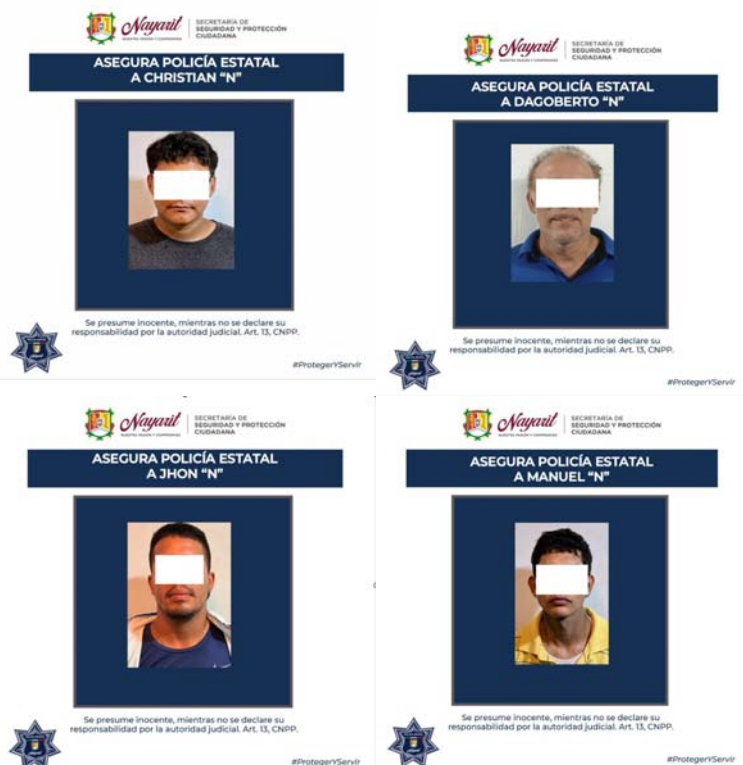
Nayarit
SECRETARÍA DE SEGURIDAD Y PROTECCIÓN CIUDADANA

ASEGURA POLICÍA ESTATAL A CHRISTIAN "N"

Se presume inocente, mientras no se declare su responsabilidad por la autoridad judicial. Art. 13, CNPP.

#ProtegerYServir

Nayarit
SECRETARÍA DE SEGURIDAD Y PROTECCIÓN CIUDADANA

ASEGURA POLICÍA ESTATAL A DAGOBERTO "N"

Se presume inocente, mientras no se declare su responsabilidad por la autoridad judicial. Art. 13, CNPP.

#ProtegerYServir

Nayarit
SECRETARÍA DE SEGURIDAD Y PROTECCIÓN CIUDADANA

ASEGURA POLICÍA ESTATAL A JHON "N"

Se presume inocente, mientras no se declare su responsabilidad por la autoridad judicial. Art. 13, CNPP.

#ProtegerYServir

Nayarit
SECRETARÍA DE SEGURIDAD Y PROTECCIÓN CIUDADANA

ASEGURA POLICÍA ESTATAL A MANUEL "N"

Se presume inocente, mientras no se declare su responsabilidad por la autoridad judicial. Art. 13, CNPP.

#ProtegerYServir